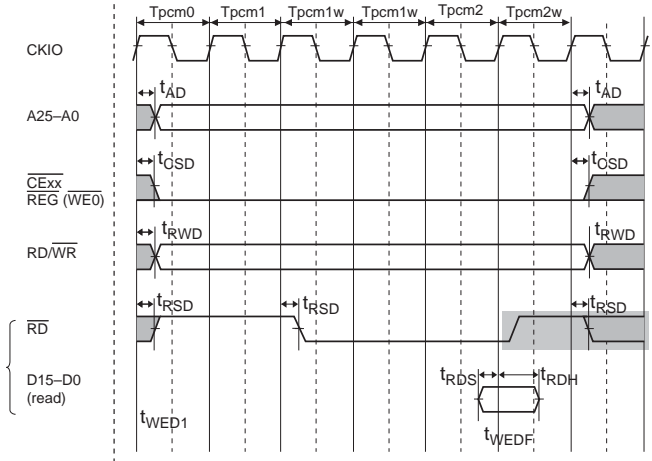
Tpcm0 Tpcm1 Tpcm1w Tpcm1w Tpcm2 Tpcm2w

CKIO

$t_{AD}$ $t_{AD}$

A25–A0

$t_{CSD}$ $t_{CSD}$

$\overline{CExx}$
$\overline{REG}$ ($\overline{WE0}$)

$t_{RWD}$ $t_{RWD}$

RD/$\overline{WR}$

$t_{RSD}$ $t_{RSD}$ $t_{RSD}$

$\overline{RD}$

D15–D0
(read)

$t_{RDS}$ $t_{RDH}$

$t_{WED1}$

$t_{WEDF}$